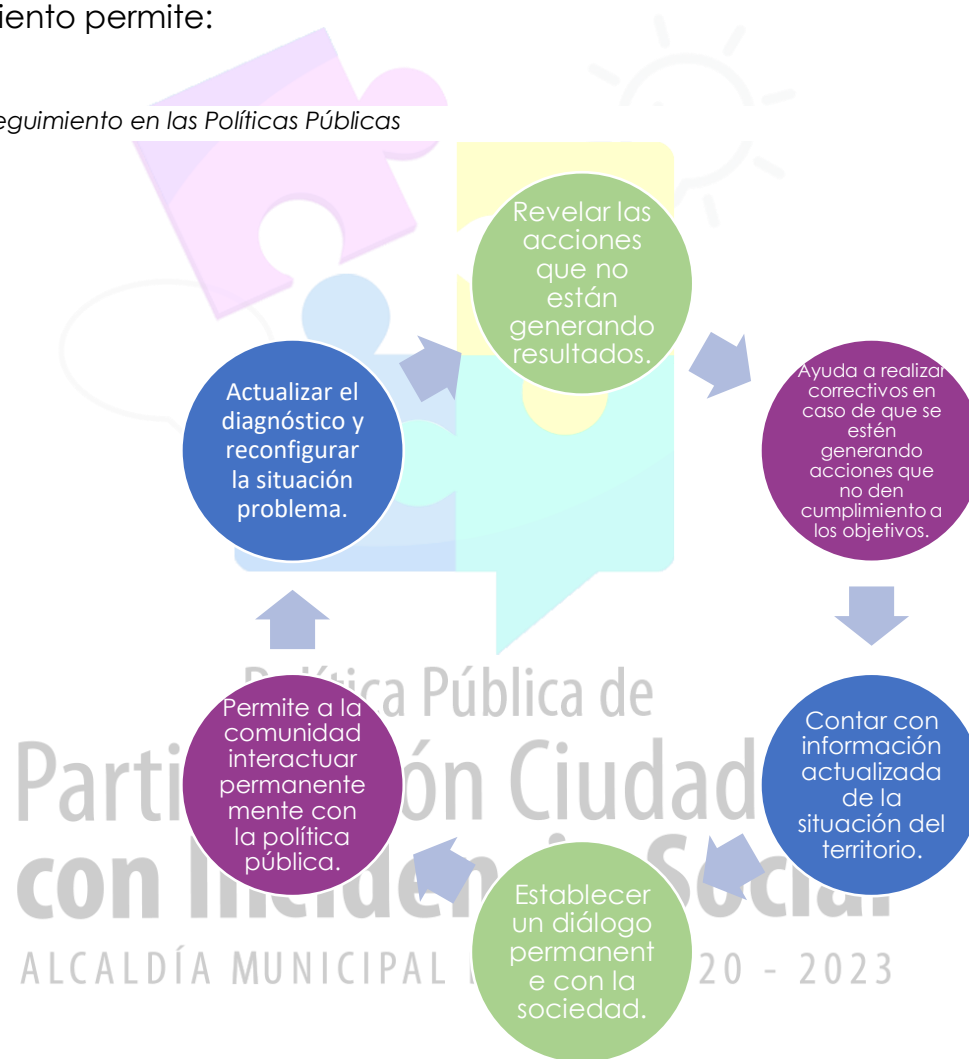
iento permite:

eguimiento en las Políticas Públicas

Revelar las acciones que no están generando resultados.

Ayuda a realizar correctivos en caso de que se estén generando acciones que no den cumplimiento a los objetivos.

Contar con información actualizada de la situación del territorio.

Establecer un diálogo permanente con la sociedad.

Permite a la comunidad interactuar permanentemente con la política pública.

Actualizar el diagnóstico y reconfigurar la situación problema.

Po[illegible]tica Pública de
Parti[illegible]ón Ciudad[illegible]
con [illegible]
ALCALDÍA MUNICIPAL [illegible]20 - 2023